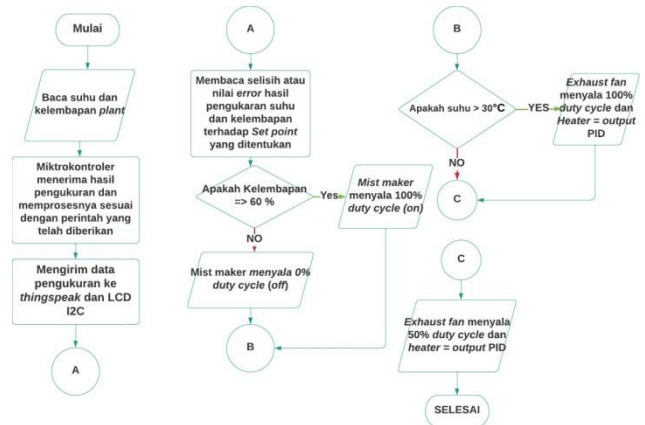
Mulai

Baca suhu dan kelembapan *plant*

Miktrokontroler menerima hasil pengukuran dan memprosesnya sesuai dengan perintah yang telah diberikan

Mengirim data pengukuran ke *thingspeak* dan LCD I2C

A

A

Membaca selisih atau nilai *error* hasil pengukaran suhu dan kelembapan terhadap *Set point* yang ditentukan

Apakah Kelembapan => 60 %

Yes

*Mist maker* menyala 100% *duty cycle (on)*

NO

Mist maker *menyala 0% duty cycle (off)*

B

B

Apakah suhu > 30°C

YES

*Exhaust fan* menyala 100% *duty cycle* dan *Heater = output* PID

NO

C

C

*Exhaust fan* menyala 50% *duty cycle* dan *heater = output* PID

SELESAI